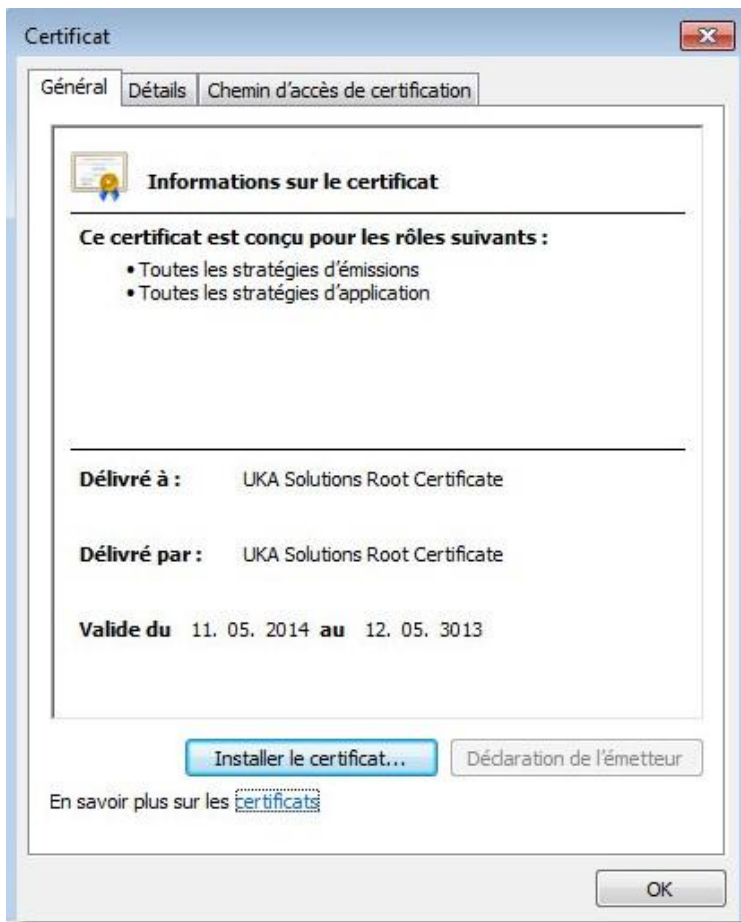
Certificat

Général | Détails | Chemin d'accès de certification

Informations sur le certificat

Ce certificat est conçu pour les rôles suivants :
• Toutes les stratégies d'émissions
• Toutes les stratégies d'application

Délivré à : UKA Solutions Root Certificate

Délivré par : UKA Solutions Root Certificate

Valide du 11. 05. 2014 au 12. 05. 3013

Installer le certificat... | Déclaration de l'émetteur

En savoir plus sur les certificats

OK